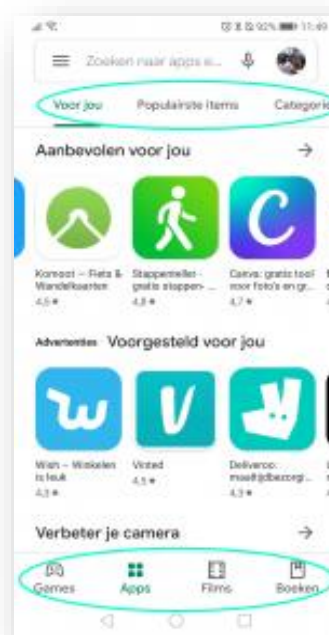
92% 11:49

Zoeken naar apps e...

Voor jou Populairste items Categorie

Aanbevolen voor jou →

Komoot – Fiets & Wandelkaarten
4,6 ★

Stappenteller - gratis stappen-...
4,8 ★

Canva: gratis tool voor foto's en gr...
4,7 ★

Advertenties Voorgesteld voor jou

Wish – Winkelen is leuk
4,3 ★

Vinted
4,5 ★

Deliveroo: maaltijdbezorgi...
4,3 ★

Verbeter je camera →

Games Apps Films Boeken